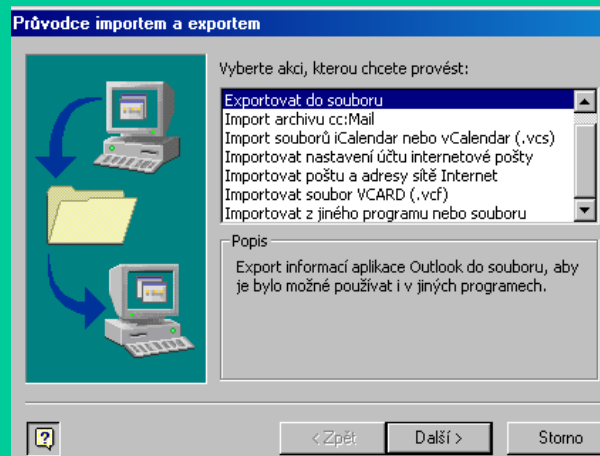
Průvodce importem a exportem

Vyberte akci, kterou chcete provést:

Exportovat do souboru
Import archivu cc:Mail
Import souborů iCalendar nebo vCalendar (.vcs)
Importovat nastavení účtu internetové pošty
Importovat poštu a adresy sítě Internet
Importovat soubor VCARD (.vcf)
Importovat z jiného programu nebo souboru

Popis

Export informací aplikace Outlook do souboru, aby je bylo možné používat i v jiných programech.

?

< Zpět

Další >

Storno